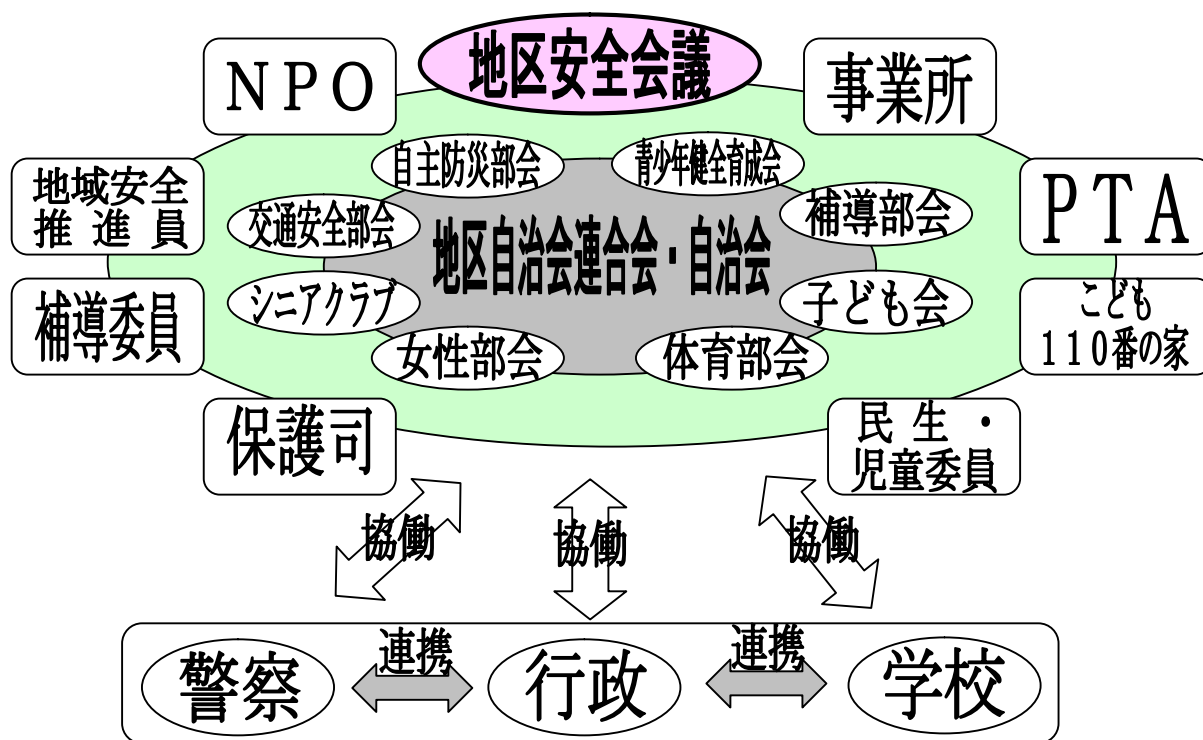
地区安全会議

NPO

事業所

地域安全推進員

PTA

補導委員

こども110番の家

保護司

民生・児童委員

自主防災部会

青少年健全育成会

交通安全部会

補導部会

地区自治会連合会・自治会

シニアクラブ

子ども会

女性部会

体育部会

協働

協働

協働

警察

連携

行政

連携

学校